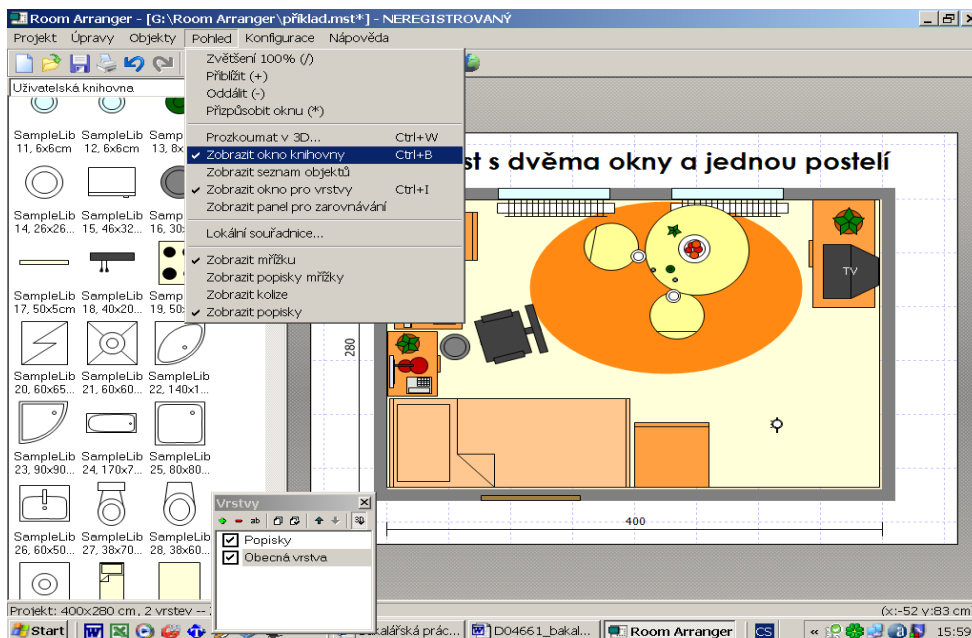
Room Arranger - [G:\Room Arranger\příklad.mst*] - NEREGISTROVANÝ

Projekt Úpravy Objekty Pohled Konfigurace Nápověda

Uživatelská knihovna

Zvětšení 100% (/)
Přiblížit (+)
Oddálit (-)
Přizpůsobit oknu (*)
Prozkoumat v 3D... Ctrl+W
✓ Zobrazit okno knihovny Ctrl+B
Zobrazit seznam objektů
✓ Zobrazit okno pro vrstvy Ctrl+I
Zobrazit panel pro zarovnávání
Lokální souřadnice...
✓ Zobrazit mřížku
Zobrazit popisky mřížky
Zobrazit kolize
✓ Zobrazit popisky

SampleLib 11, 6x6cm
SampleLib 12, 6x6cm
SampleLib 13, 8x
SampleLib 14, 26x26...
SampleLib 15, 46x32...
SampleLib 16, 30:
SampleLib 17, 50x5cm
SampleLib 18, 40x20...
SampleLib 19, 50:
SampleLib 20, 60x65...
SampleLib 21, 60x60...
SampleLib 22, 140x1...
SampleLib 23, 90x90...
SampleLib 24, 170x7...
SampleLib 25, 80x80...
SampleLib 26, 60x50...
SampleLib 27, 38x70...
SampleLib 28, 38x60...

st s dvěma okny a jednou postelí

TV

280

400

Vrstvy
ab
Popisky
Obecná vrstva

Projekt: 400x280 cm, 2 vrstev -- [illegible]
(x:-52 y:83 cm

Start
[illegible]kalářská prác...
D04661_bakal...
Room Arranger
CS
15:59